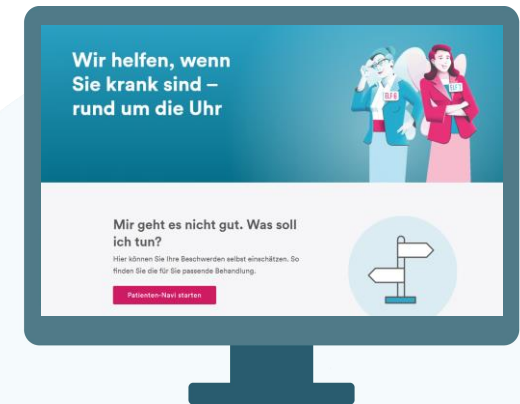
Wir helfen, wenn Sie krank sind – rund um die Uhr

116
117

Mir geht es nicht gut. Was soll ich tun?

Hier können Sie Ihre Beschwerden selbst einschätzen. So finden Sie die für Sie passende Behandlung.

Patienten-Navi starten